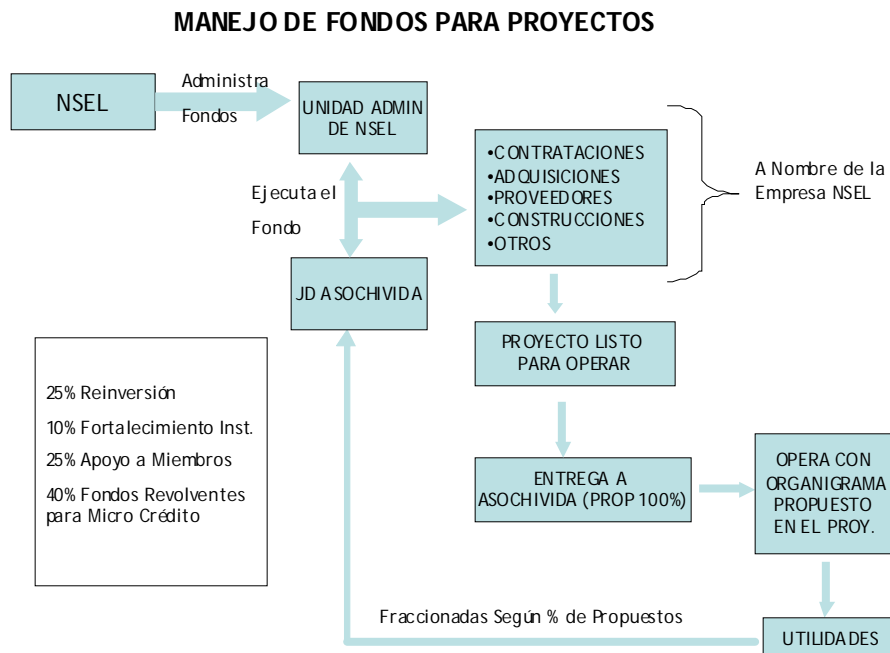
MANEJO DE FONDOS PARA PROYECTOS

NSEL

Administra Fondos

UNIDAD ADMIN DE NSEL

•CONTRATACIONES
•ADQUISICIONES
•PROVEEDORES
•CONSTRUCCIONES
•OTROS

A Nombre de la Empresa NSEL

Ejecuta el Fondo

JD ASOCHIVIDA

PROYECTO LISTO PARA OPERAR

25% Reinversión

10% Fortalecimiento Inst.

25% Apoyo a Miembros

40% Fondos Revolventes para Micro Crédito

ENTREGA A ASOCHIVIDA (PROP 100%)

OPERA CON ORGANIGRAMA PROPUESTO EN EL PROY.

Fraccionadas Según % de Propuestos

UTILIDADES